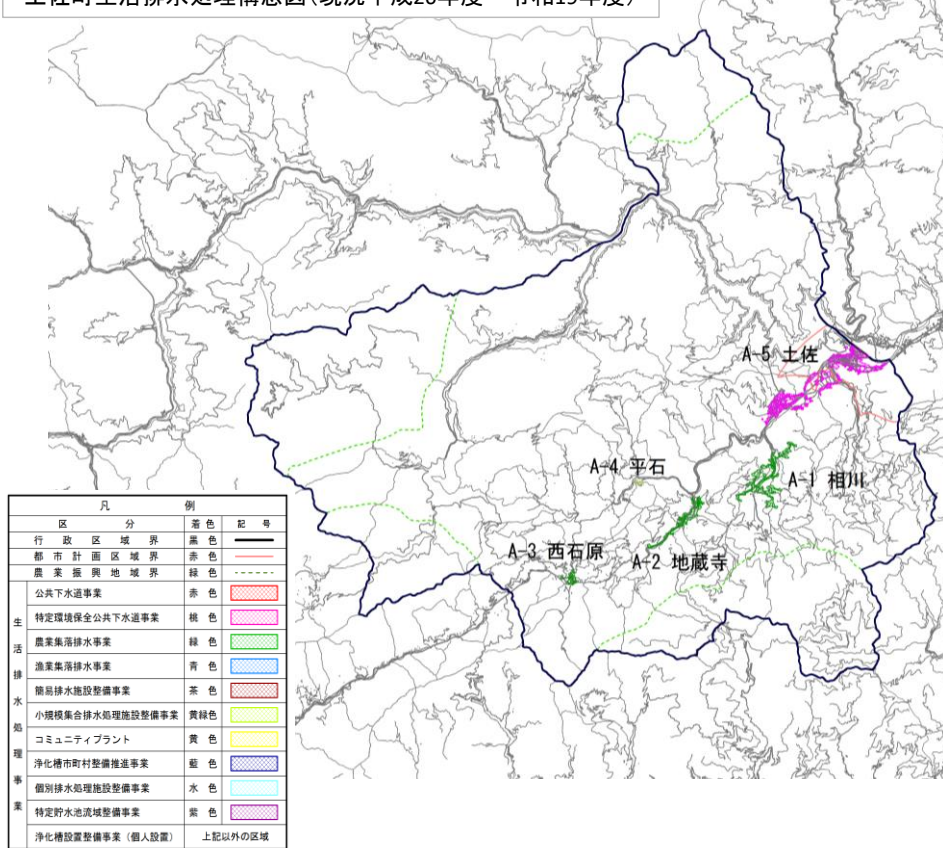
土佐町生活排水処理構想図(現況平成26年度→令和15年度)

A-5 土佐

A-4 平石

A-1 相川

A-3 西石原

A-2 地蔵寺

| 凡 | | 例 | |
|---|---|---|---|
| 区 | 分 | 着色 | 記号 |
| 行政区域界 | | 黒色 | |
| 都市計画区域界 | | 赤色 | |
| 農業振興地域界 | | 緑色 | |
| 生活排水処理事業 | 公共下水道事業 | 赤色 | |
| | 特定環境保全公共下水道事業 | 桃色 | |
| | 農業集落排水事業 | 緑色 | |
| | 漁業集落排水事業 | 青色 | |
| | 簡易排水施設整備事業 | 茶色 | |
| | 小規模集合排水処理施設整備事業 | 黄緑色 | |
| | コミュニティプラント | 黄色 | |
| | 浄化槽市町村整備推進事業 | 藍色 | |
| | 個別排水処理施設整備事業 | 水色 | |
| | 特定貯水池流域整備事業 | 紫色 | |
| | 浄化槽設置整備事業(個人設置) | 上記以外の区域 | |